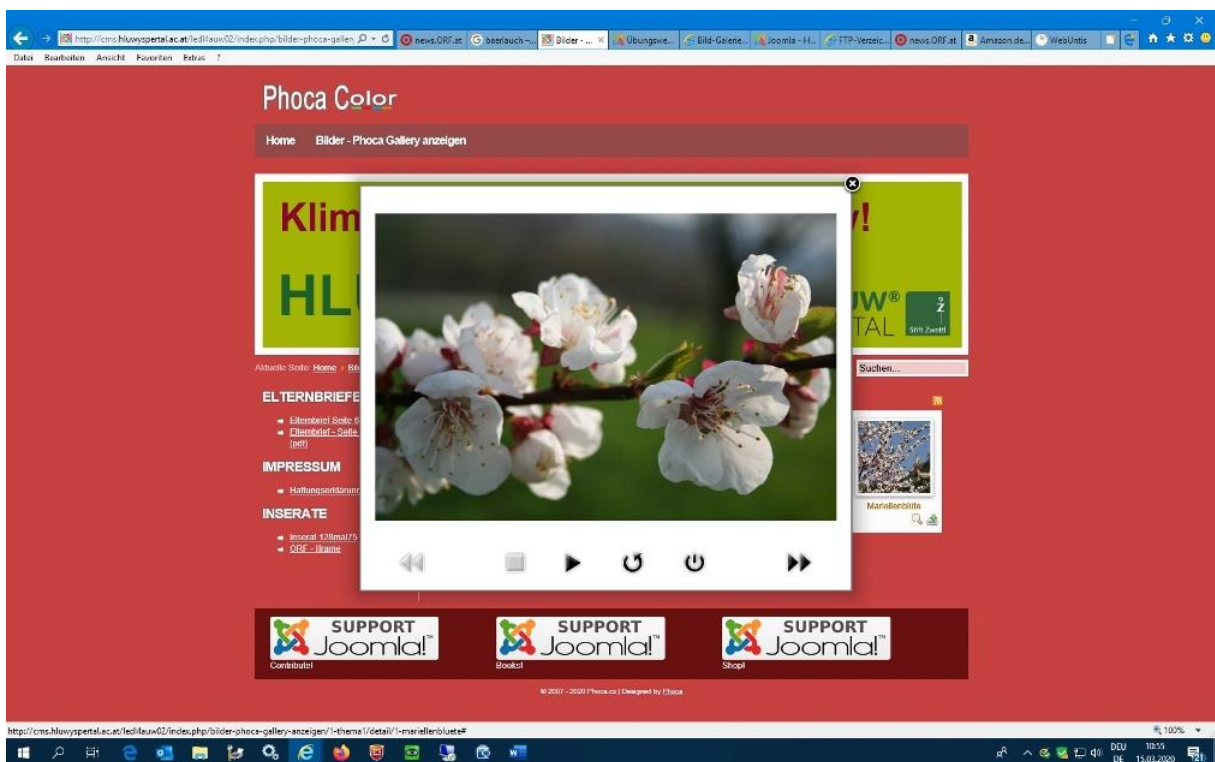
http://cms.hluwyspertal.ac.at/led4lauw02/index.php/bilder-phoca-gallen
news.ORF.at
baerlauch -...
Bilder - ...
Übungswe...
Bild-Galerie...
Joomla - H...
FTP-Verzeic...
news.ORF.at
Amazon.de...
WebUntis

Datei Bearbeiten Ansicht Favoriten Extras ?

Phoca Color

Home Bilder - Phoca Gallery anzeigen

Klim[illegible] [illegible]y!

HL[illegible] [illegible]W®
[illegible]TAL Stift Zwettl

Aktuelle Seite: Home › Bil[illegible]

Suchen...

ELTERNBRIEFE
Elternbrief Seite 6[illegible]
Elternbrief - Seite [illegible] (pdf)

IMPRESSUM
Haftungserklärung

INSERATE
Inserat 128mal75
ORF - Iframe

Mariellenblüte

SUPPORT Joomla!™ Contribute!
SUPPORT Joomla!™ Books!
SUPPORT Joomla!™ Shop!

© 2007 - 2020 Phoca.cz | Designed by Phoca

http://cms.hluwyspertal.ac.at/led4lauw02/index.php/bilder-phoca-gallery-anzeigen/1-thema1/detail/1-mariellenbluete#

100%

DEU DE 10:55 15.03.2020 21